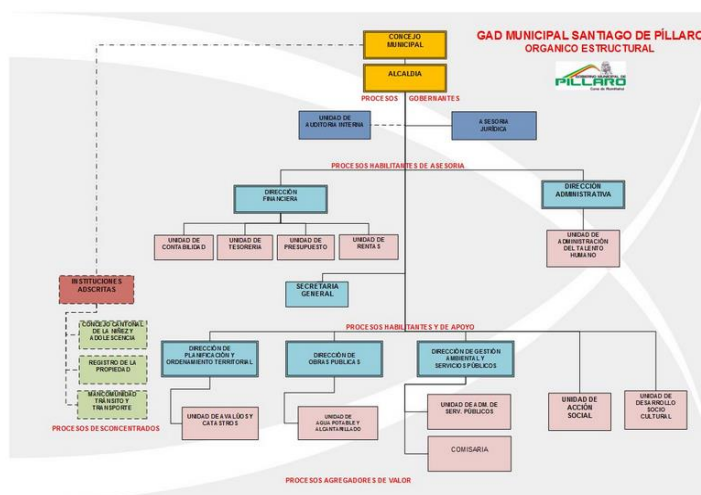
GAD MUNICIPAL SANTIAGO DE PÍLLARO
ORGANICO ESTRUCTURAL

PÍLLARO
Cuna de Rumiñahui

CONCEJO MUNICIPAL

ALCALDIA

PROCESOS GOBERNANTES

UNIDAD DE AUDITORIA INTERNA

ASESORIA JURÍDICA

PROCESOS HABILITANTES DE ASESORIA

DIRECCIÓN FINANCIERA

DIRECCIÓN ADMINISTRATIVA

UNIDAD DE CONTABILIDAD

UNIDAD DE TESORERIA

UNIDAD DE PRESUPUESTO

UNIDAD DE RENTAS

UNIDAD DE ADMINISTRACIÓN DEL TALENTO HUMANO

INSTITUCIONES ADSCRITAS

SECRETARIA GENERAL

CONSEJO CANTONAL DE LA NIÑEZ Y ADOLESCENCIA

REGISTRO DE LA PROPIEDAD

MANCOMUNIDAD TRÁNSITO Y TRANSPORTE

PROCESOS DESCONCENTRADOS

PROCESOS HABILITANTES Y DE APOYO

DIRECCIÓN DE PLANIFICACIÓN Y ORDENAMIENTO TERRITORIAL

DIRECCIÓN DE OBRAS PUBLICAS

DIRECCIÓN DE GESTIÓN AMBIENTAL Y SERVICIOS PÚBLICOS

UNIDAD DE AVALÚOS Y CATASTROS

UNIDAD DE AGUA POTABLE Y ALCANTARILLADO

UNIDAD DE ADM. DE SERV. PÚBLICOS

COMISARIA

UNIDAD DE ACCIÓN SOCIAL

UNIDAD DE DESARROLLO SOCIO CULTURAL

PROCESOS AGREGADORES DE VALOR